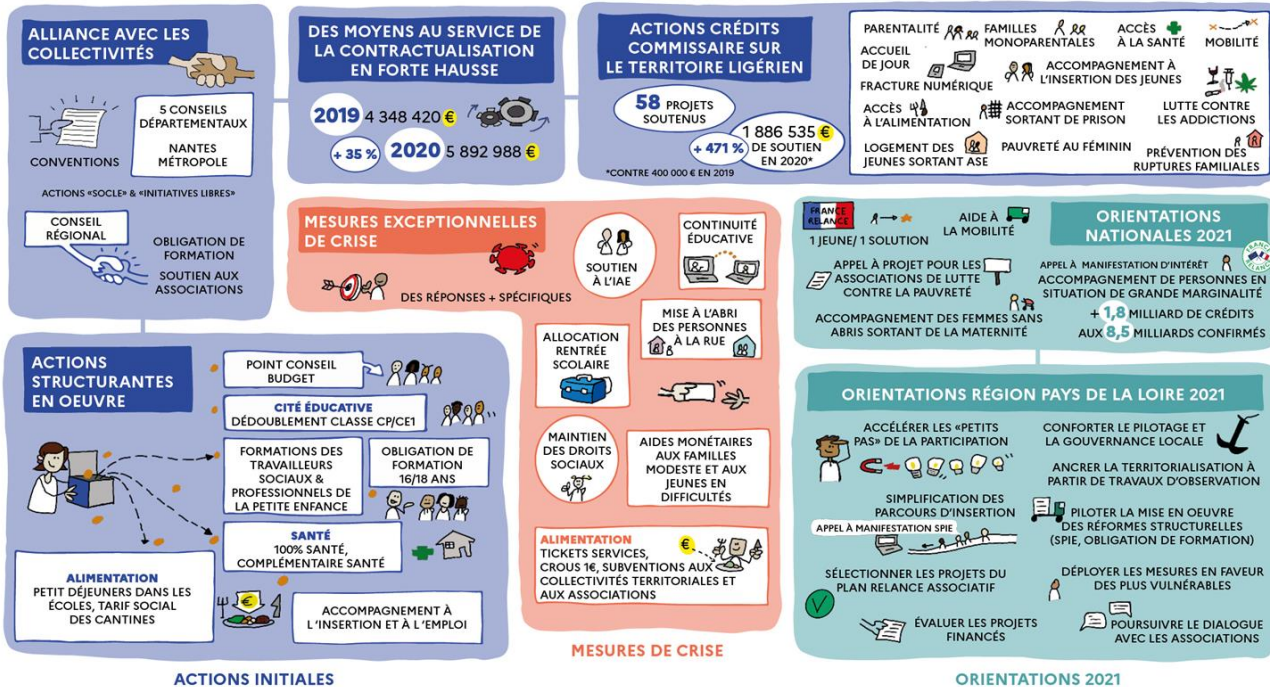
ALLIANCE AVEC LES COLLECTIVITÉS

CONVENTIONS

5 CONSEILS DÉPARTEMENTAUX

NANTES MÉTROPOLE

ACTIONS «SOCLE» & «INITIATIVES LIBRES»

CONSEIL RÉGIONAL

OBLIGATION DE FORMATION

SOUTIEN AUX ASSOCIATIONS

DES MOYENS AU SERVICE DE LA CONTRACTUALISATION EN FORTE HAUSSE

2019 4 348 420 €

+ 35 %

2020 5 892 988 €

ACTIONS CRÉDITS COMMISSAIRE SUR LE TERRITOIRE LIGÉRIEN

58 PROJETS SOUTENUS

+ 471 %

1 886 535 € DE SOUTIEN EN 2020*

*CONTRE 400 000 € EN 2019

PARENTALITÉ

FAMILLES MONOPARENTALES

ACCÈS À LA SANTÉ

MOBILITÉ

ACCUEIL DE JOUR

FRACTURE NUMÉRIQUE

ACCOMPAGNEMENT À L'INSERTION DES JEUNES

ACCÈS À L'ALIMENTATION

ACCOMPAGNEMENT SORTANT DE PRISON

LUTTE CONTRE LES ADDICTIONS

LOGEMENT DES JEUNES SORTANT ASE

PAUVRETÉ AU FÉMININ

PRÉVENTION DES RUPTURES FAMILIALES

MESURES EXCEPTIONNELLES DE CRISE

DES RÉPONSES + SPÉCIFIQUES

SOUTIEN À L'IAE

CONTINUITÉ ÉDUCATIVE

MISE À L'ABRI DES PERSONNES À LA RUE

ALLOCATION RENTRÉE SCOLAIRE

MAINTIEN DES DROITS SOCIAUX

AIDES MONÉTAIRES AUX FAMILLES MODESTE ET AUX JEUNES EN DIFFICULTÉS

ALIMENTATION
TICKETS SERVICES, CROUS 1€, SUBVENTIONS AUX COLLECTIVITÉS TERRITORIALES ET AUX ASSOCIATIONS

MESURES DE CRISE

FRANCE RELANCE

1 JEUNE/ 1 SOLUTION

AIDE À LA MOBILITÉ

ORIENTATIONS NATIONALES 2021

APPEL À PROJET POUR LES ASSOCIATIONS DE LUTTE CONTRE LA PAUVRETÉ

APPEL À MANIFESTATION D'INTÉRÊT
ACCOMPAGNEMENT DE PERSONNES EN SITUATION DE GRANDE MARGINALITÉ

ACCOMPAGNEMENT DES FEMMES SANS ABRIS SORTANT DE LA MATERNITÉ

+ 1,8 MILLIARD DE CRÉDITS AUX 8,5 MILLIARDS CONFIRMÉS

ORIENTATIONS RÉGION PAYS DE LA LOIRE 2021

ACCÉLÉRER LES «PETITS PAS» DE LA PARTICIPATION

CONFORTER LE PILOTAGE ET LA GOUVERNANCE LOCALE

ANCRER LA TERRITORIALISATION À PARTIR DE TRAVAUX D'OBSERVATION

SIMPLIFICATION DES PARCOURS D'INSERTION

APPEL À MANIFESTATION SPIE

PILOTER LA MISE EN OEUVRE DES RÉFORMES STRUCTURELLES (SPIE, OBLIGATION DE FORMATION)

SÉLECTIONNER LES PROJETS DU PLAN RELANCE ASSOCIATIF

DÉPLOYER LES MESURES EN FAVEUR DES PLUS VULNÉRABLES

ÉVALUER LES PROJETS FINANCÉS

POURSUIVRE LE DIALOGUE AVEC LES ASSOCIATIONS

ACTIONS STRUCTURANTES EN OEUVRE

POINT CONSEIL BUDGET

CITÉ ÉDUCATIVE
DÉDOUBLEMENT CLASSE CP/CE1

FORMATIONS DES TRAVAILLEURS SOCIAUX & PROFESSIONNELS DE LA PETITE ENFANCE

OBLIGATION DE FORMATION 16/18 ANS

SANTÉ
100% SANTÉ, COMPLÉMENTAIRE SANTÉ

ALIMENTATION
PETIT DÉJEUNERS DANS LES ÉCOLES, TARIF SOCIAL DES CANTINES

ACCOMPAGNEMENT À L'INSERTION ET À L'EMPLOI

ACTIONS INITIALES

ORIENTATIONS 2021